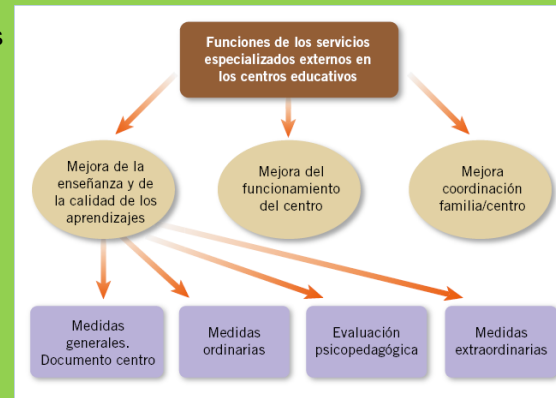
s

Funciones de los servicios especializados externos en los centros educativos

Mejora de la enseñanza y de la calidad de los aprendizajes

Mejora del funcionamiento del centro

Mejora coordinación familia/centro

Medidas generales. Documento centro

Medidas ordinarias

Evaluación psicopedagógica

Medidas extraordinarias